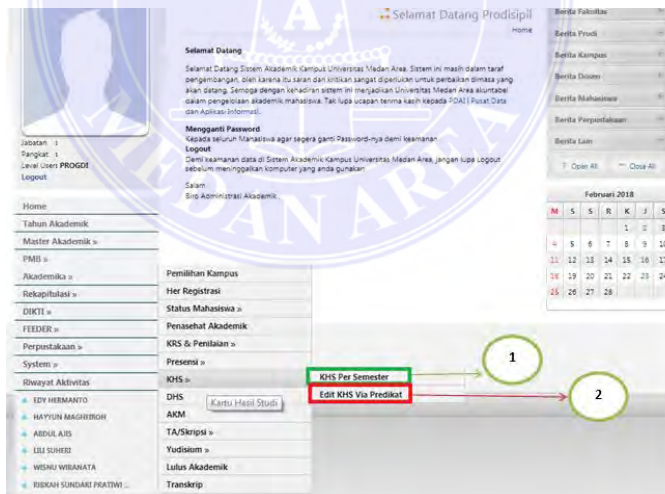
Selamat Datang Prodisipil
Home

Selamat Datang

Selamat Datang Sistem Akademik Kampus Universitas Medan Area. Sistem ini masih dalam taraf pengembangan, oleh karena itu saran dan kritikan sangat diperlukan untuk perbaikan dimasa yang akan datang. Semoga dengan kehadiran sistem ini menjadikan Universitas Medan Area akuntabel dalam pengelolaan akademik mahasiswa. Tak lupa ucapan terima kasih kepada PDAI | Pusat Data dan Aplikasi Informasi.

Mengganti Password
Kepada seluruh Mahasiswa agar segera ganti Password-nya demi keamanan

Logout
Demi keamanan data di Sistem Akademik Kampus Universitas Medan Area, jangan lupa Logout sebelum meninggalkan komputer yang anda gunakan

Salam
Biro Administrasi Akademik

Jabatan :
Pangkat :
Level User: PROGDI
Logout

Home
Tahun Akademik
Master Akademik »
PMB »
Akademika »
Rekapitulasi »
DIKTI »
FEEDER »
Perpustakaan »
System »
Riwayat Aktivitas
EDY HERMANTO
HAYYUN MAGHFIROH
ABDUL AJIS
LILI SUHERI
WISNU WIBANATA
RIBKAH SUNDARI PRATIWI ...

Pemilihan Kampus
Her Registrasi
Status Mahasiswa »
Penasehat Akademik
KRS & Penilaian »
Presensi »
KHS »
DHS
AKM
TA/Skripsi »
Yudisium »
Lulus Akademik
Transkrip

Kartu Hasil Studi

KHS Per Semester
Edit KHS Via Predikat

1
2

Berita Fakultas
Berita Prodi
Berita Kampus
Berita Dosen
Berita Mahasiswa
Berita Perpustakaan
Berita Lain
Open All
Close All

Februari 2018
| M | S | S | R | K | J | S |
|---|---|---|---|---|---|---|
| | | | | 1 | 2 | 3 |
| 4 | 5 | 6 | 7 | 8 | 9 | 10 |
| 11 | 12 | 13 | 14 | 15 | 16 | 17 |
| 18 | 19 | 20 | 21 | 22 | 23 | 24 |
| 25 | 26 | 27 | 28 | | | |